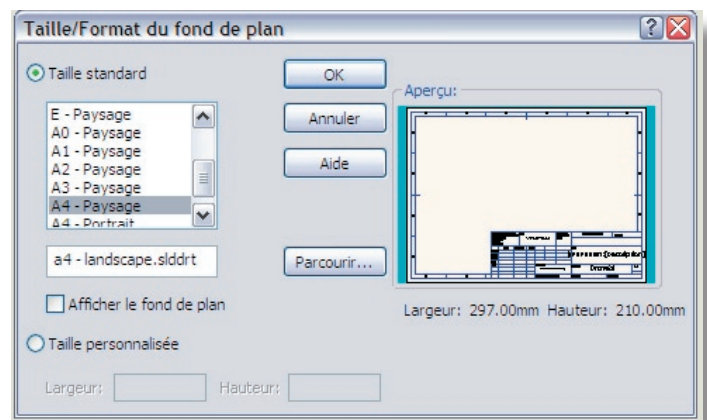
Taille/Format du fond de plan

Taille standard

E - Paysage
A0 - Paysage
A1 - Paysage
A2 - Paysage
A3 - Paysage
A4 - Paysage
A4 - Portrait

a4 - landscape.slddrt

Afficher le fond de plan

Taille personnalisée

Largeur:
Hauteur:

OK
Annuler
Aide
Parcourir...

Aperçu:

Largeur: 297.00mm Hauteur: 210.00mm